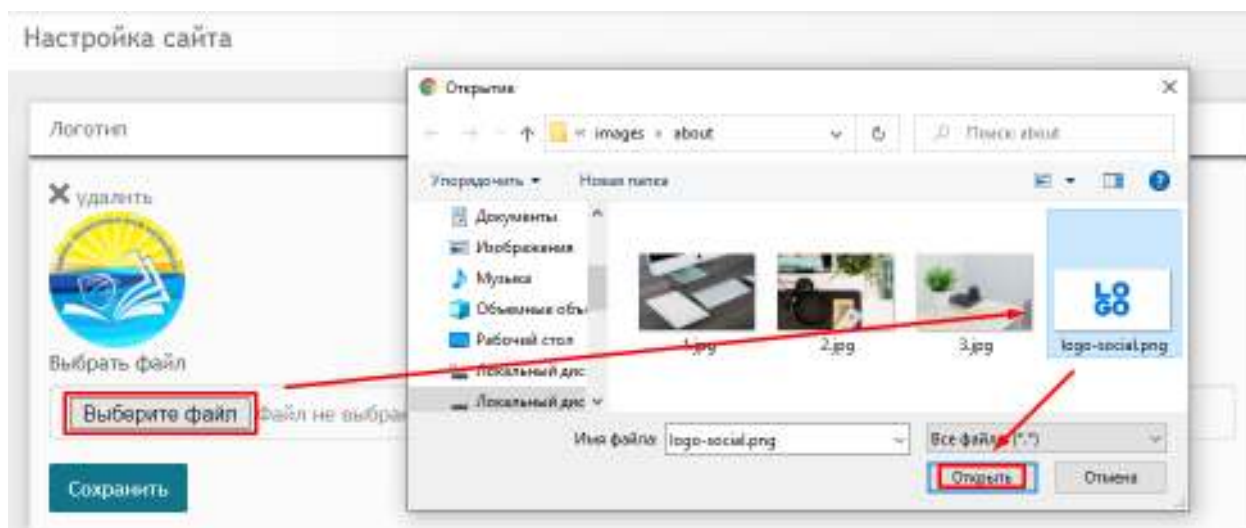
Настройка сайта

Логотип

✕ удалить

Выбрать файл

Выберите файл Файл не выбран

Сохранить

Открытие

« images › about

Поиск: about

Упорядочить ▾ Новая папка

Документы
Изображения
Музыка
Объемные объ
Рабочий стол
Локальный дис
Локальный дис

1.jpg
2.jpg
3.jpg
LO GO
logo-social.png

Имя файла: logo-social.png

Все файлы (*.*)

Открыть
Отмена